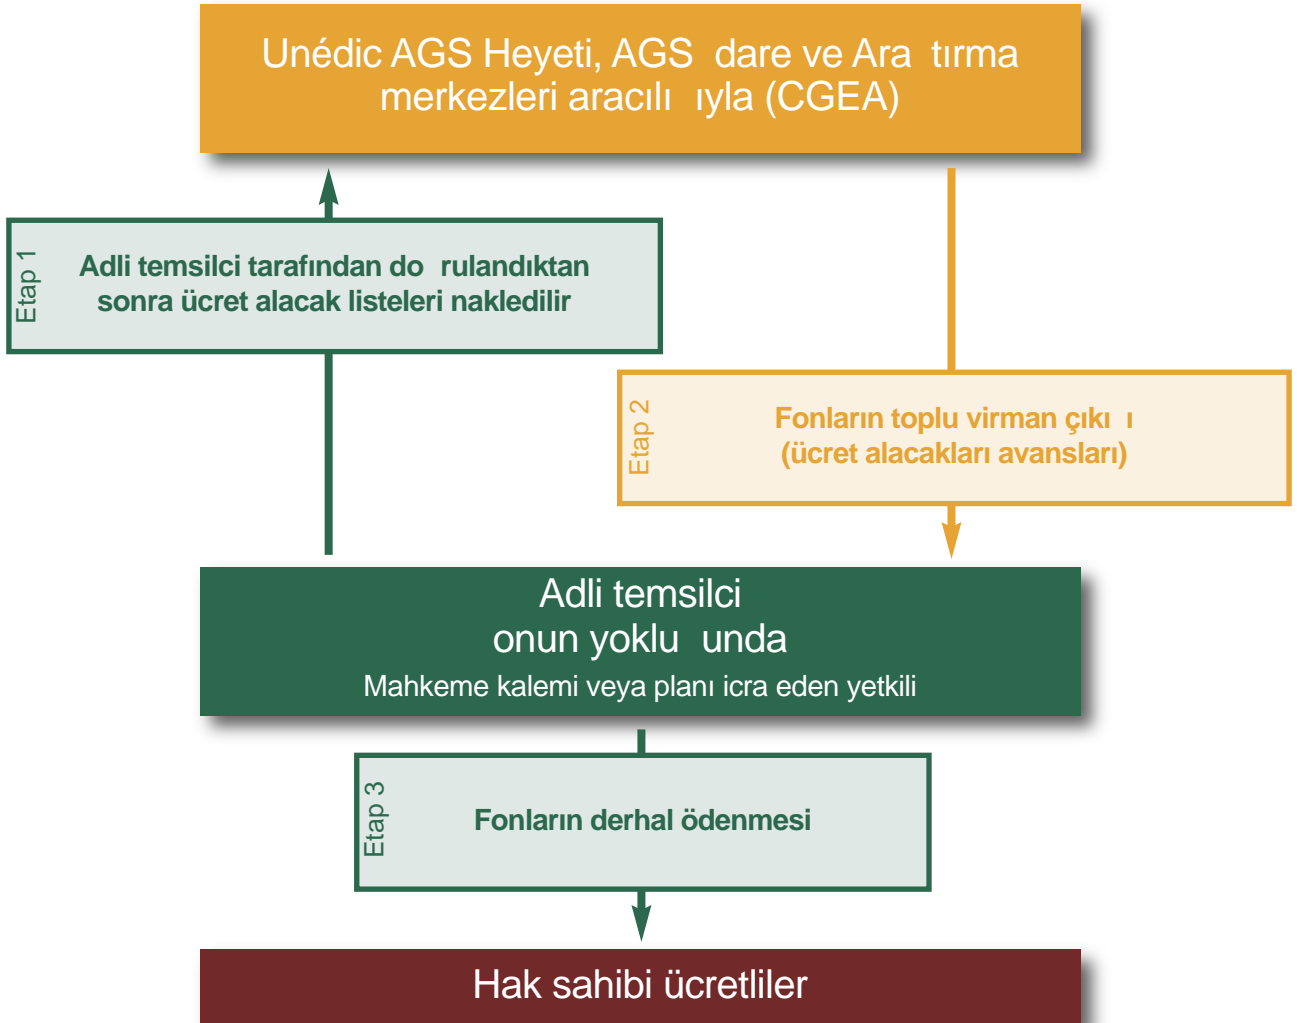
Unédic AGS Heyeti, AGS dare ve Ara tırma merkezleri aracılı ıyla (CGEA)

Etap 1

Adli temsilci tarafından do rulandıktan sonra ücret alacak listeleri nakledilir

Etap 2

Fonların toplu virman çıkı ı (ücret alacakları avansları)

Adli temsilci
onun yoklu unda
Mahkeme kalemi veya planı icra eden yetkili

Etap 3

Fonların derhal ödenmesi

Hak sahibi ücretliler